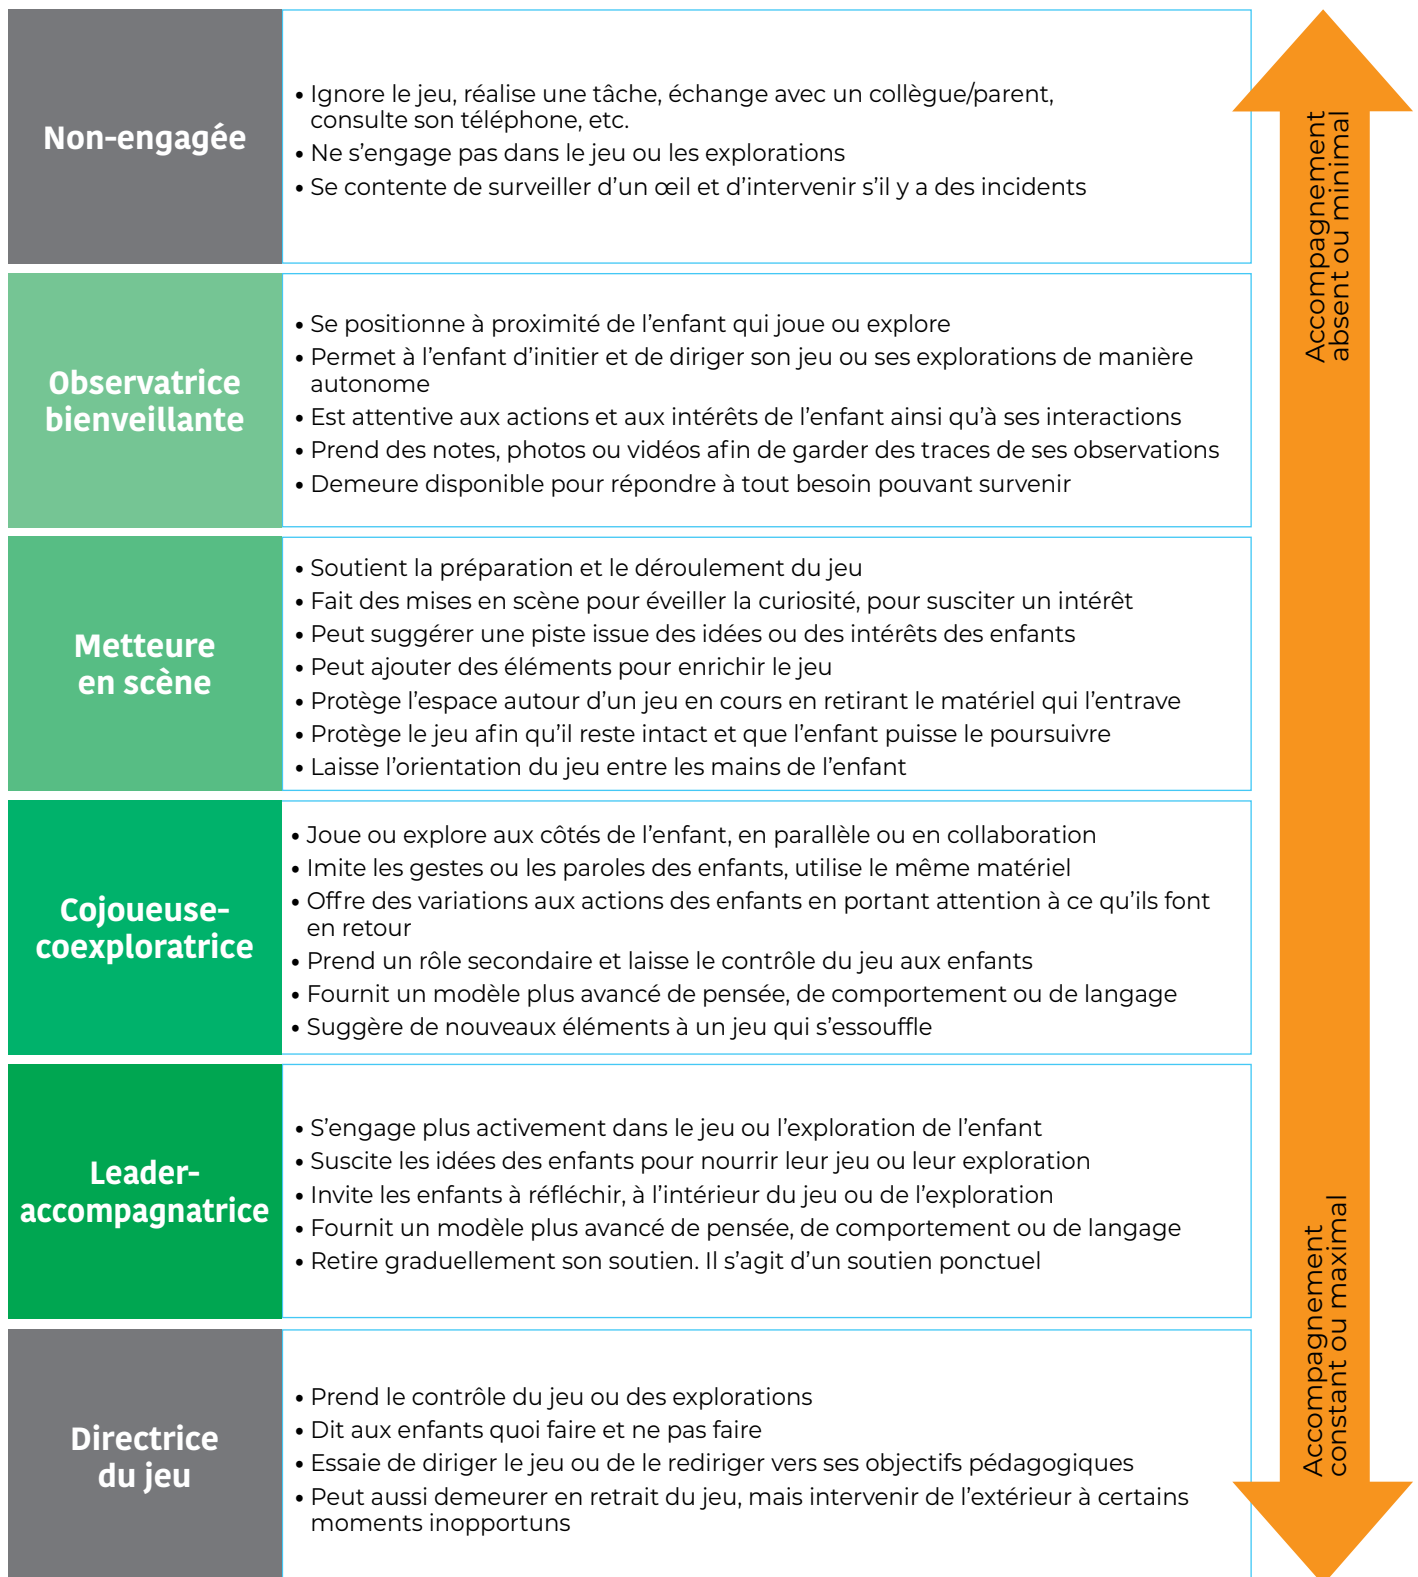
| | |
|---|---|
| Non-engagée | • Ignore le jeu, réalise une tâche, échange avec un collègue/parent, consulte son téléphone, etc.<br>• Ne s'engage pas dans le jeu ou les explorations<br>• Se contente de surveiller d'un œil et d'intervenir s'il y a des incidents |
| Observatrice bienveillante | • Se positionne à proximité de l'enfant qui joue ou explore<br>• Permet à l'enfant d'initier et de diriger son jeu ou ses explorations de manière autonome<br>• Est attentive aux actions et aux intérêts de l'enfant ainsi qu'à ses interactions<br>• Prend des notes, photos ou vidéos afin de garder des traces de ses observations<br>• Demeure disponible pour répondre à tout besoin pouvant survenir |
| Metteure en scène | • Soutient la préparation et le déroulement du jeu<br>• Fait des mises en scène pour éveiller la curiosité, pour susciter un intérêt<br>• Peut suggérer une piste issue des idées ou des intérêts des enfants<br>• Peut ajouter des éléments pour enrichir le jeu<br>• Protège l'espace autour d'un jeu en cours en retirant le matériel qui l'entrave<br>• Protège le jeu afin qu'il reste intact et que l'enfant puisse le poursuivre<br>• Laisse l'orientation du jeu entre les mains de l'enfant |
| Cojoueuse-coexploratrice | • Joue ou explore aux côtés de l'enfant, en parallèle ou en collaboration<br>• Imite les gestes ou les paroles des enfants, utilise le même matériel<br>• Offre des variations aux actions des enfants en portant attention à ce qu'ils font en retour<br>• Prend un rôle secondaire et laisse le contrôle du jeu aux enfants<br>• Fournit un modèle plus avancé de pensée, de comportement ou de langage<br>• Suggère de nouveaux éléments à un jeu qui s'essouffle |
| Leader-accompagnatrice | • S'engage plus activement dans le jeu ou l'exploration de l'enfant<br>• Suscite les idées des enfants pour nourrir leur jeu ou leur exploration<br>• Invite les enfants à réfléchir, à l'intérieur du jeu ou de l'exploration<br>• Fournit un modèle plus avancé de pensée, de comportement ou de langage<br>• Retire graduellement son soutien. Il s'agit d'un soutien ponctuel |
| Directrice du jeu | • Prend le contrôle du jeu ou des explorations<br>• Dit aux enfants quoi faire et ne pas faire<br>• Essaie de diriger le jeu ou de le rediriger vers ses objectifs pédagogiques<br>• Peut aussi demeurer en retrait du jeu, mais intervenir de l'extérieur à certains moments inopportuns |

Accompagnement absent ou minimal

Accompagnement constant ou maximal